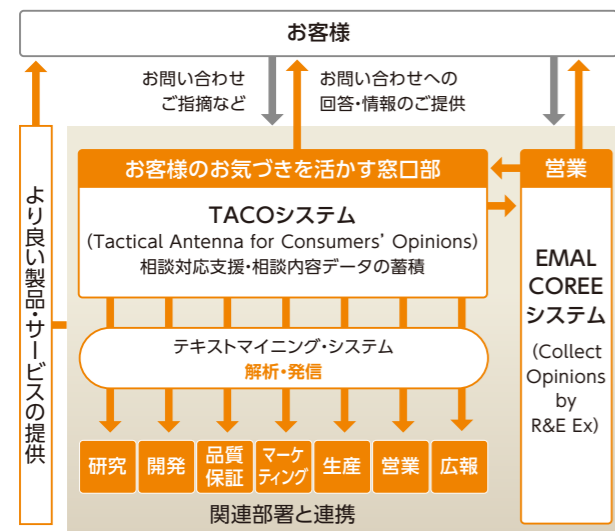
お客様

お問い合わせ
ご指摘など

お問い合わせへの
回答・情報のご提供

より良い製品・サービスの提供

お客様のお気づきを活かす窓口部

TACOシステム
(Tactical Antenna for Consumers' Opinions)
相談対応支援・相談内容データの蓄積

営業

EMAL COREE システム
(Collect Opinions by R&E Ex)

テキストマイニング・システム
解析・発信

研究
開発
品質保証
マーケティング
生産
営業
広報

関連部署と連携